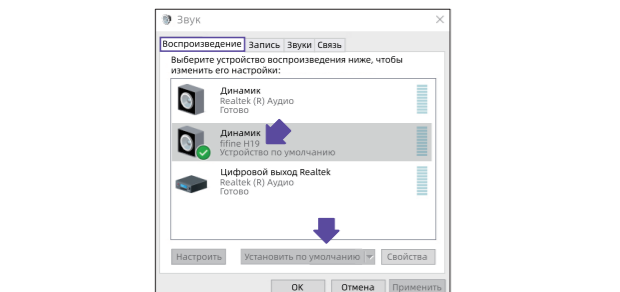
Звук

Воспроизведение Запись Звуки Связь

Выберите устройство воспроизведения ниже, чтобы изменить его настройки:

Динамик
Realtek (R) Аудио
Готово

Динамик
fifine H19
Устройство по умолчанию

Цифровой выход Realtek
Realtek (R) Аудио
Готово

Настроить Установить по умолчанию Свойства

OK Отмена Применить